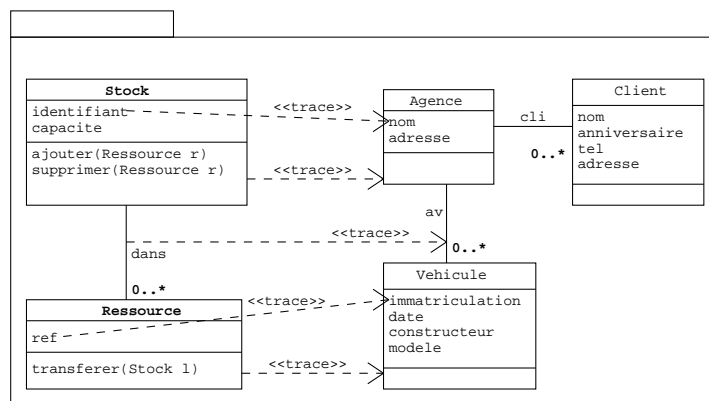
Stock
identifiant
capacite
ajouter(Ressource r)
supprimer(Ressource r)

<<trace>>
<<trace>>

Agence
nom
adresse

cli
0..*

Client
nom
anniversaire
tel
adresse

av
<<trace>>
0..*
dans
0..*

Ressource
ref
transferer(Stock l)

<<trace>>
<<trace>>

Vehicule
immatriculation
date
constructeur
modele